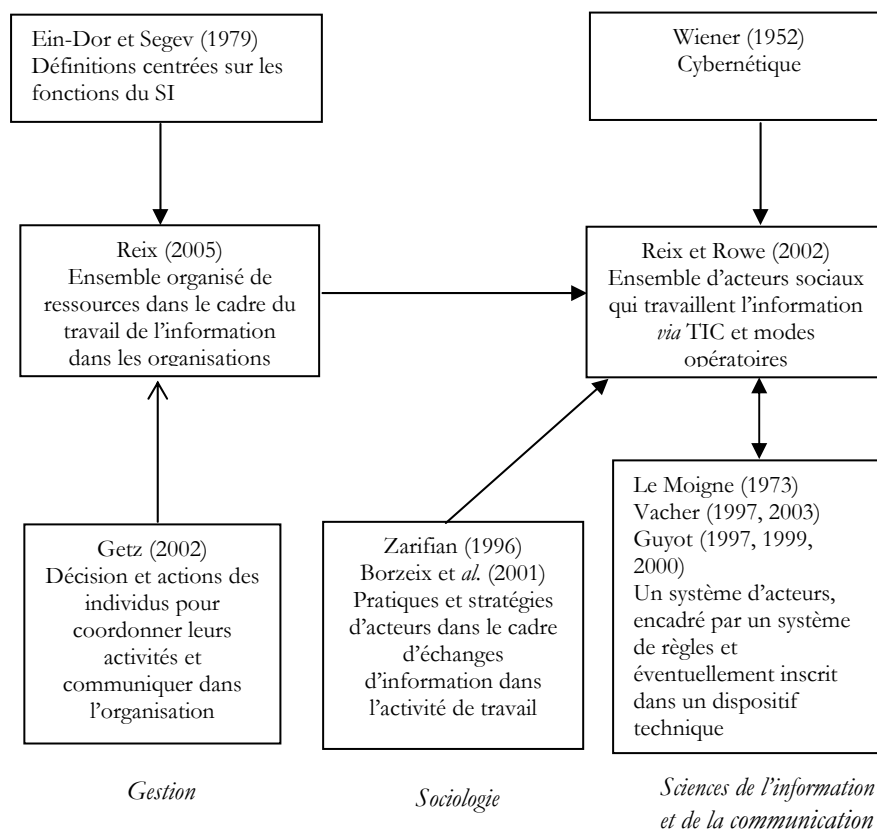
Ein-Dor et Segev (1979)
Définitions centrées sur les fonctions du SI

Wiener (1952)
Cybernétique

Reix (2005)
Ensemble organisé de ressources dans le cadre du travail de l'information dans les organisations

Reix et Rowe (2002)
Ensemble d'acteurs sociaux qui travaillent l'information *via* TIC et modes opératoires

Getz (2002)
Décision et actions des individus pour coordonner leurs activités et communiquer dans l'organisation

Zarifian (1996)
Borzeix et *al.* (2001)
Pratiques et stratégies d'acteurs dans le cadre d'échanges d'information dans l'activité de travail

Le Moigne (1973)
Vacher (1997, 2003)
Guyot (1997, 1999, 2000)
Un système d'acteurs, encadré par un système de règles et éventuellement inscrit dans un dispositif technique

*Gestion*

*Sociologie*

*Sciences de l'information et de la communication*